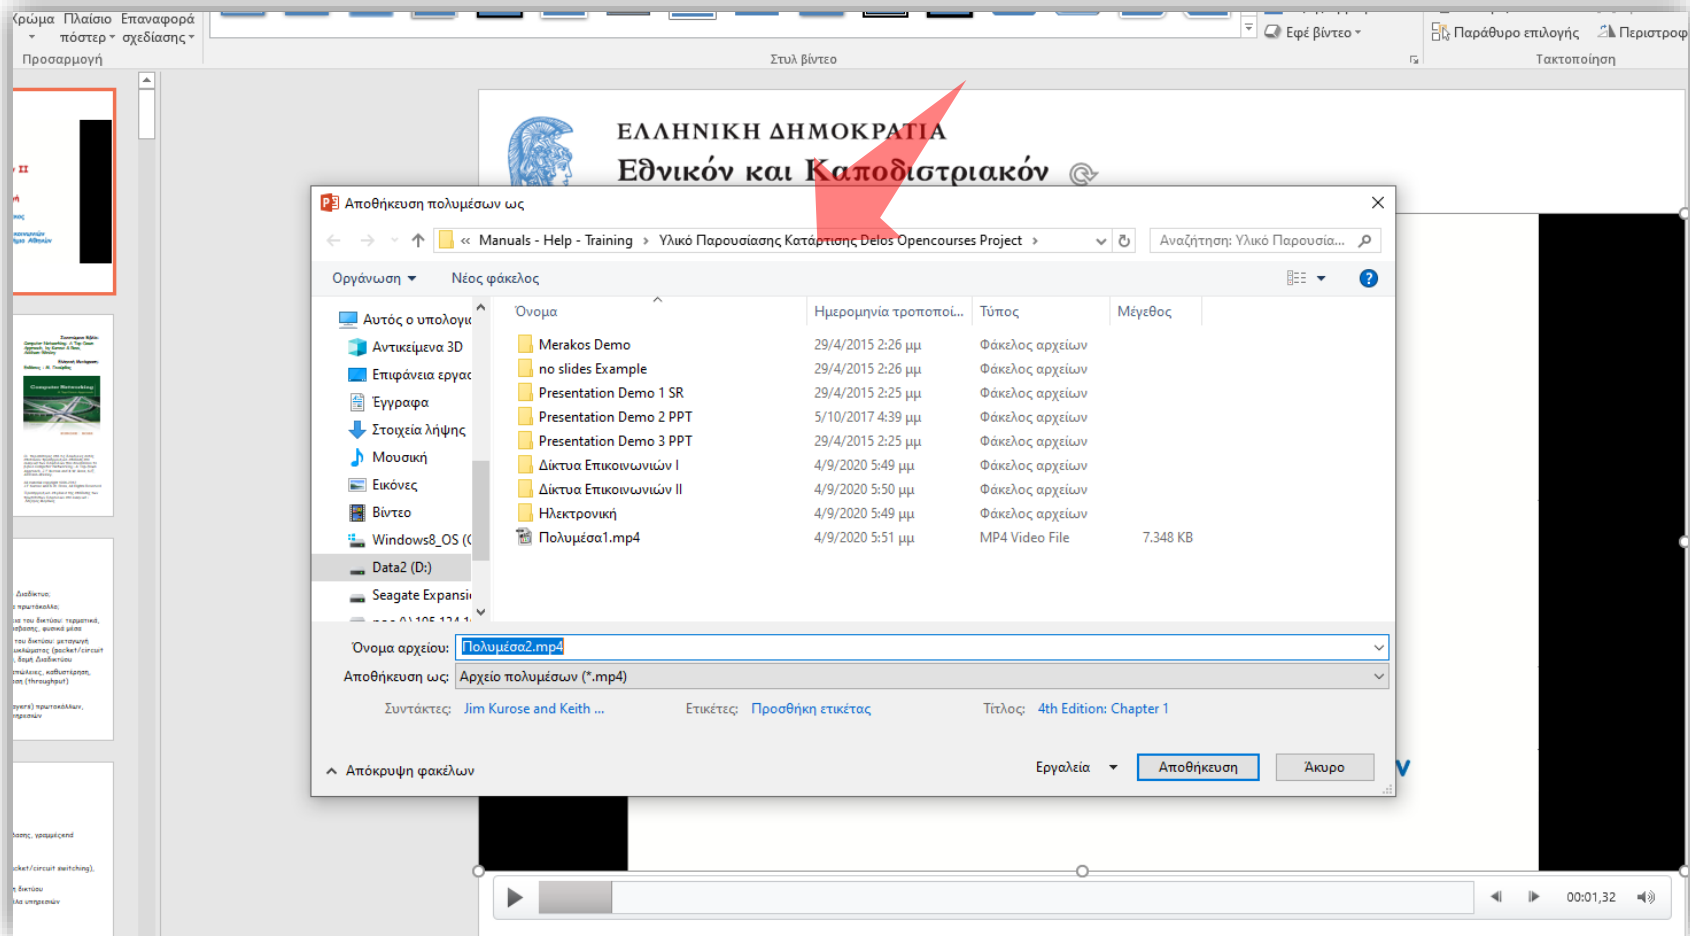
Χρώμα Πλαίσιο Επαναφορά πόστερ σχεδίασης
Προσαρμογή
Στυλ βίντεο
Εφέ βίντεο
Παράθυρο επιλογής Περιστροφ
Τακτοποίηση

ΕΛΛΗΝΙΚΗ ΔΗΜΟΚΡΑΤΙΑ
Εθνικόν και Καποδιστριακόν

Αποθήκευση πολυμέσων ως
« Manuals - Help - Training › Υλικό Παρουσιασης Κατάρτισης Delos Opencourses Project ›
Αναζήτηση: Υλικό Παρουσια...
Οργάνωση ▾ Νέος φάκελος

Αυτός ο υπολογι
Αντικείμενα 3D
Επιφάνεια εργα
Έγγραφα
Στοιχεία λήψης
Μουσική
Εικόνες
Βίντεο
Windows8_OS (
Data2 (D:)
Seagate Expansi

| Όνομα | Ημερομηνία τροποποί... | Τύπος | Μέγεθος |
|---|---|---|---|
| Merakos Demo | 29/4/2015 2:26 μμ | Φάκελος αρχείων | |
| no slides Example | 29/4/2015 2:26 μμ | Φάκελος αρχείων | |
| Presentation Demo 1 SR | 29/4/2015 2:25 μμ | Φάκελος αρχείων | |
| Presentation Demo 2 PPT | 5/10/2017 4:39 μμ | Φάκελος αρχείων | |
| Presentation Demo 3 PPT | 29/4/2015 2:25 μμ | Φάκελος αρχείων | |
| Δίκτυα Επικοινωνιών I | 4/9/2020 5:49 μμ | Φάκελος αρχείων | |
| Δίκτυα Επικοινωνιών II | 4/9/2020 5:50 μμ | Φάκελος αρχείων | |
| Ηλεκτρονική | 4/9/2020 5:49 μμ | Φάκελος αρχείων | |
| Πολυμέσα1.mp4 | 4/9/2020 5:51 μμ | MP4 Video File | 7.348 KB |

Όνομα αρχείου: Πολυμέσα2.mp4
Αποθήκευση ως: Αρχείο πολυμέσων (*.mp4)
Συντάκτες: Jim Kurose and Keith ... Ετικέτες: Προσθήκη ετικέτας Τίτλος: 4th Edition: Chapter 1
Απόκρυψη φακέλων
Εργαλεία Αποθήκευση Άκυρο

00:01,32